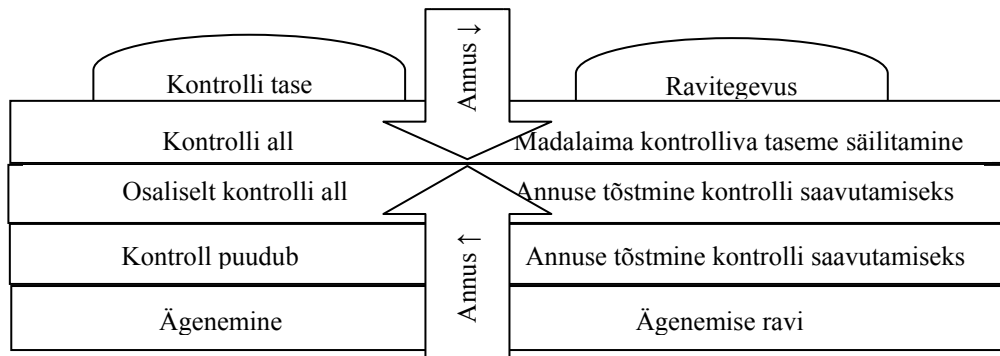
Kontrolli tase

Ravitegevus

Annus ↓

Kontrolli all

Madalaima kontrolliva taseme säilitamine

Osaliselt kontrolli all

Annuse tõstmine kontrolli saavutamiseks

Kontroll puudub

Annus ↑

Annuse tõstmine kontrolli saavutamiseks

Ägenemine

Ägenemise ravi